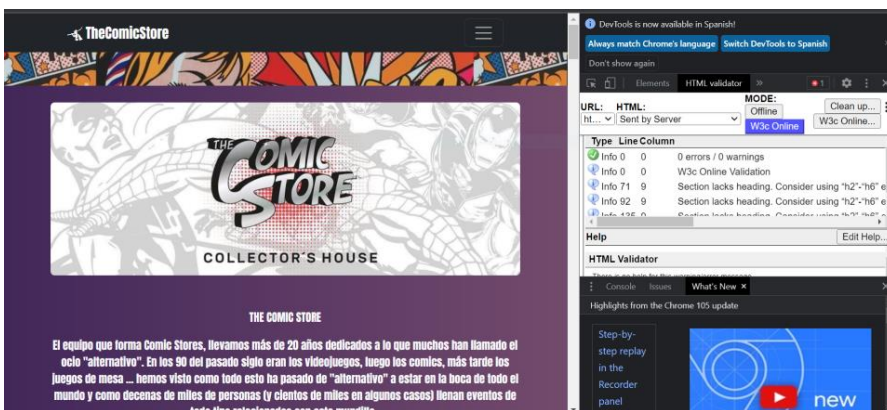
TheComicStore

THE COMIC STORE

COLLECTOR´S HOUSE

THE COMIC STORE

El equipo que forma Comic Stores, llevamos más de 20 años dedicados a lo que muchos han llamado el ocio "alternativo". En los 90 del pasado siglo eran los videojuegos, luego los comics, más tarde los juegos de mesa ... hemos visto como todo esto ha pasado de "alternativo" a estar en la boca de todo el mundo y como decenas de miles de personas (y cientos de miles en algunos casos) llenan eventos de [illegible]

DevTools is now available in Spanish!

Always match Chrome's language | Switch DevTools to Spanish

Don't show again

Elements | HTML validator | »

1

URL: | HTML: | MODE:

ht... | Sent by Server | Offline | W3c Online | Clean up... | W3c Online...

| Type | Line | Column | |
|---|---|---|---|
| Info | 0 | 0 | 0 errors / 0 warnings |
| Info | 0 | 0 | W3c Online Validation |
| Info | 71 | 9 | Section lacks heading. Consider using "h2"-"h6" e |
| Info | 92 | 9 | Section lacks heading. Consider using "h2"-"h6" e |
| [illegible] | | | |

Help | Edit Help...

HTML Validator

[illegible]

Console | Issues | What's New ×

Highlights from the Chrome 105 update

Step-by-step replay in the Recorder panel

new